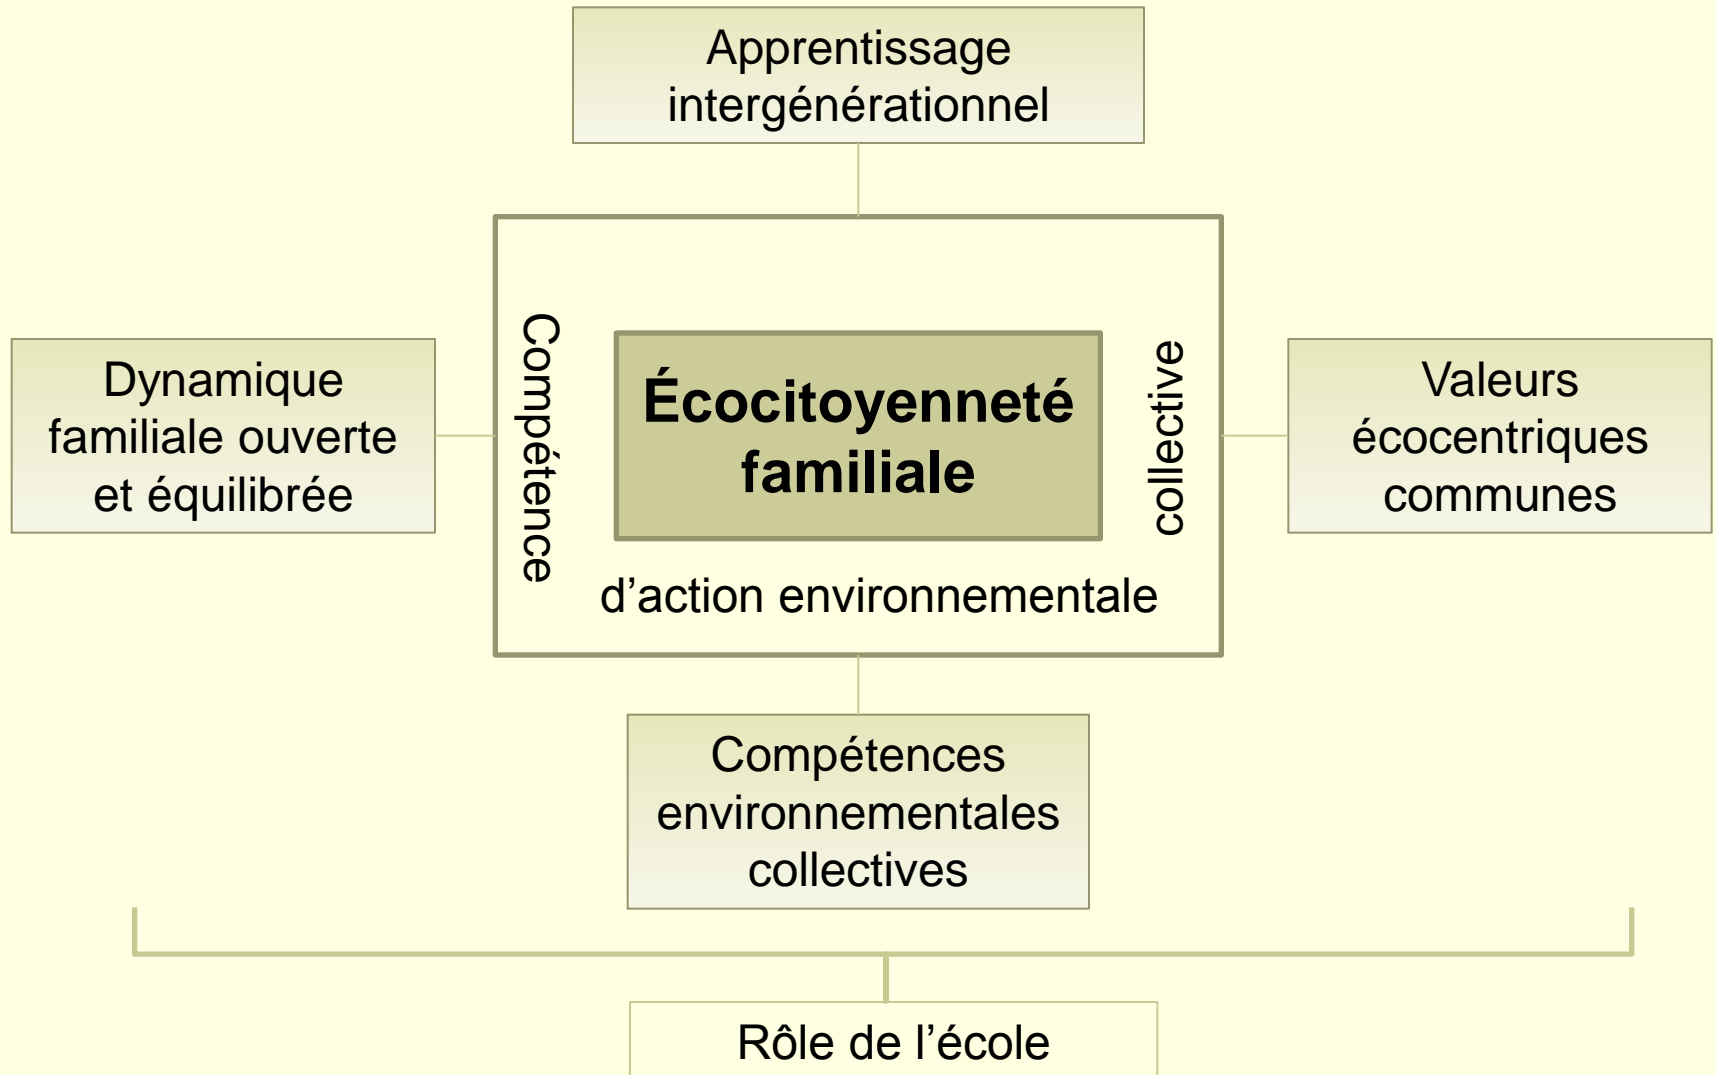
Apprentissage intergénérationnel

Dynamique familiale ouverte et équilibrée

Compétence

Écocitoyenneté familiale

collective

d’action environnementale

Valeurs écocentriques communes

Compétences environnementales collectives

Rôle de l’école